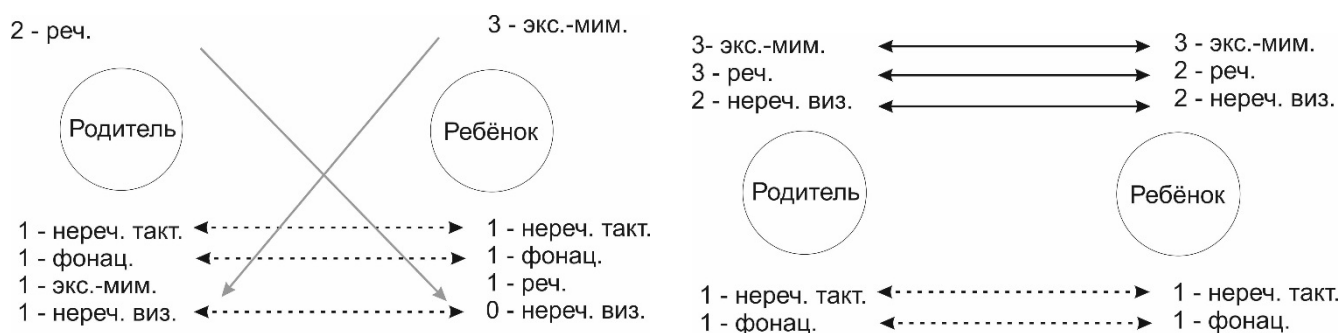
2 - реч.

3 - экс.-мим.

Родитель

Ребёнок

1 - нереч. такт.
1 - фонац.
1 - экс.-мим.
1 - нереч. виз.

1 - нереч. такт.
1 - фонац.
1 - реч.
0 - нереч. виз.

3- экс.-мим.
3 - реч.
2 - нереч. виз.

3 - экс.-мим.
2 - реч.
2 - нереч. виз.

Родитель

Ребёнок

1 - нереч. такт.
1 - фонац.

1 - нереч. такт.
1 - фонац.